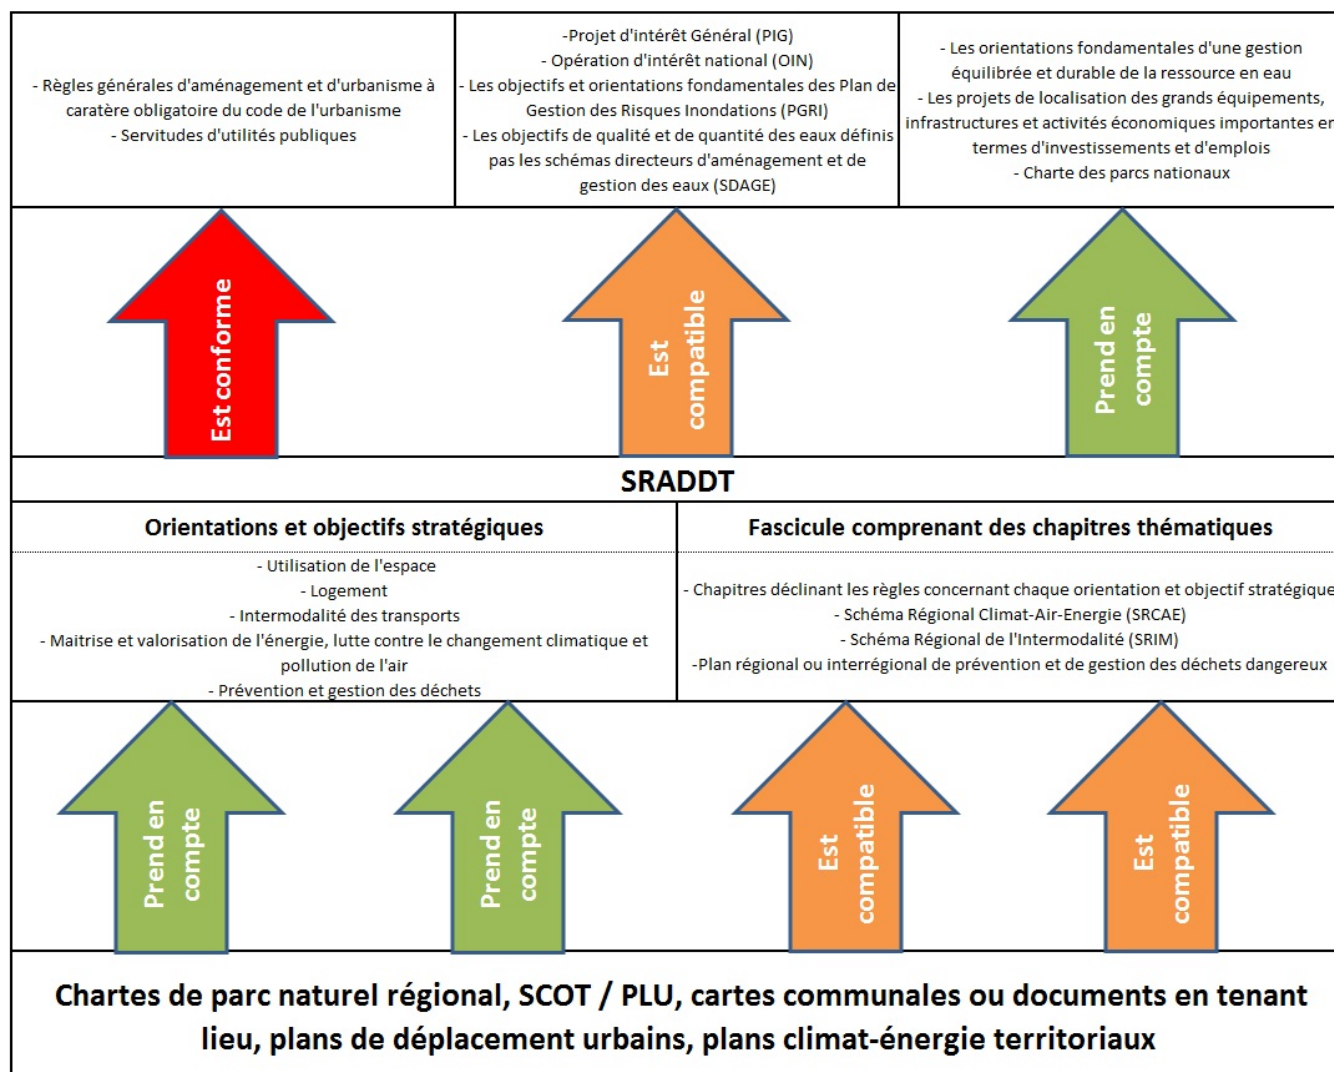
- Règles générales d'aménagement et d'urbanisme à caratère obligatoire du code de l'urbanisme
- Servitudes d'utilités publiques

-Projet d'intérêt Général (PIG)
- Opération d'intérêt national (OIN)
- Les objectifs et orientations fondamentales des Plan de Gestion des Risques Inondations (PGRI)
- Les objectifs de qualité et de quantité des eaux définis pas les schémas directeurs d'aménagement et de gestion des eaux (SDAGE)

- Les orientations fondamentales d'une gestion équilibrée et durable de la ressource en eau
- Les projets de localisation des grands équipements, infrastructures et activités économiques importantes en termes d'investissements et d'emplois
- Charte des parcs nationaux

Est conforme

Est compatible

Prend en compte

SRADDT

Orientations et objectifs stratégiques

- Utilisation de l'espace
- Logement
- Intermodalité des transports
- Maitrise et valorisation de l'énergie, lutte contre le changement climatique et pollution de l'air
- Prévention et gestion des déchets

Fascicule comprenant des chapitres thématiques

- Chapitres déclinant les règles concernant chaque orientation et objectif stratégique
- Schéma Régional Climat-Air-Energie (SRCAE)
- Schéma Régional de l'Intermodalité (SRIM)
-Plan régional ou interrégional de prévention et de gestion des déchets dangereux

Prend en compte

Prend en compte

Est compatible

Est compatible

Chartes de parc naturel régional, SCOT / PLU, cartes communales ou documents en tenant lieu, plans de déplacement urbains, plans climat-énergie territoriaux